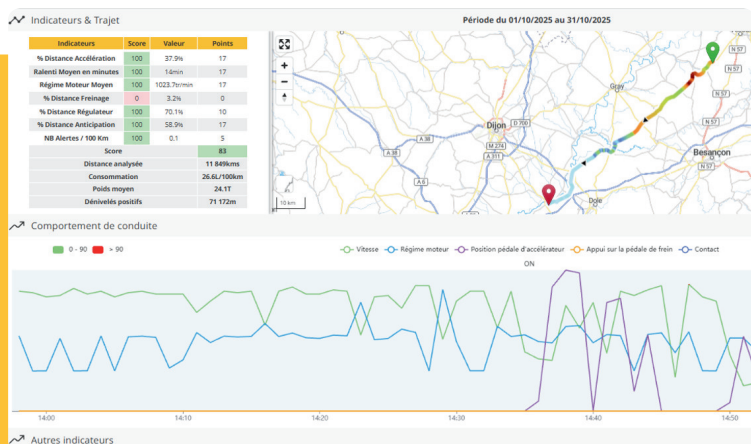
Indicateurs & Trajet

Période du 01/10/2025 au 31/10/2025

| Indicateurs | Score | Valeur | Points |
|---|---|---|---|
| % Distance Accélération | 100 | 37.9% | 17 |
| Ralenti Moyen en minutes | 100 | 14min | 17 |
| Régime Moteur Moyen | 100 | 1023.7tr/min | 17 |
| % Distance Freinage | 0 | 3.2% | 0 |
| % Distance Régulateur | 100 | 70.1% | 10 |
| % Distance Anticipation | 100 | 58.9% | 17 |
| NB Alertes / 100 Km | 100 | 0.1 | 5 |
| Score | | 83 | |
| Distance analysée | | 11 849kms | |
| Consommation | | 26.6L/100km | |
| Poids moyen | | 24.1T | |
| Dénivelés positifs | | 71 172m | |

+
−
N 57
Gray
A 39
D 700
Dijon
M 274
A 311
A 38
A 6
A 39
N 57
Besançon
N 57
Dole
10 km

Comportement de conduite

0 - 90
> 90

Vitesse
Régime moteur
Position pédale d'accélérateur
Appui sur la pédale de frein
Contact

ON

14:00
14:10
14:20
14:30
14:40
14:50

Autres indicateurs